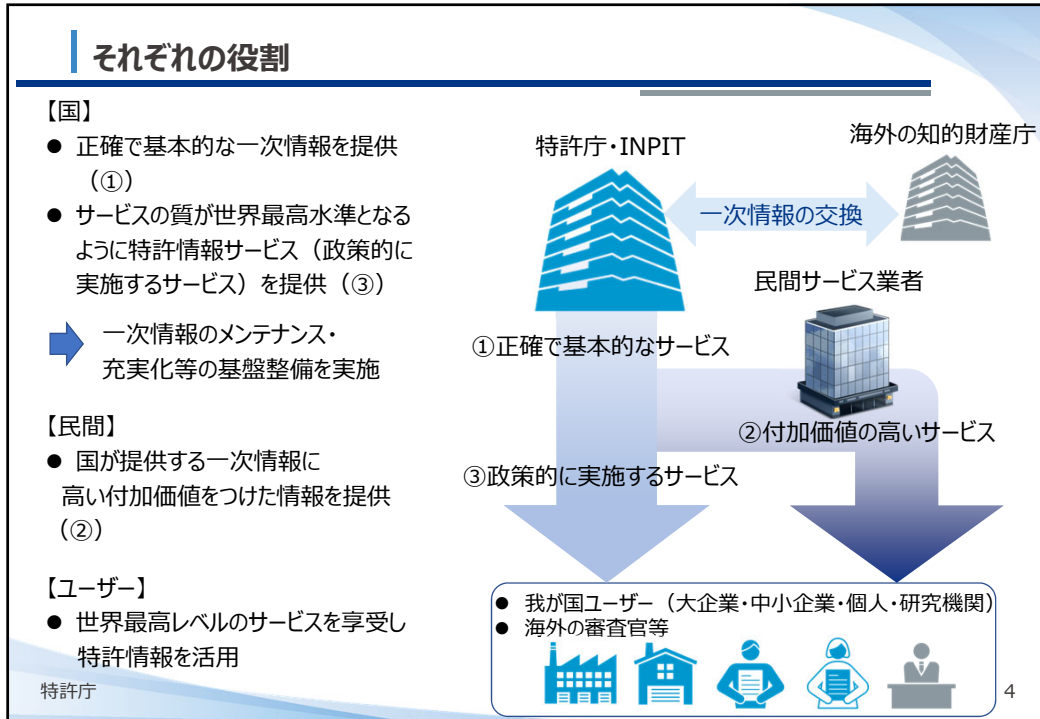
それぞれの役割

【国】
● 正確で基本的な一次情報を提供（①）
● サービスの質が世界最高水準となるように特許情報サービス（政策的に実施するサービス）を提供（③）

一次情報のメンテナンス・充実化等の基盤整備を実施

【民間】
● 国が提供する一次情報に高い付加価値をつけた情報を提供（②）

【ユーザー】
● 世界最高レベルのサービスを享受し特許情報を活用

特許庁・INPIT

海外の知的財産庁

一次情報の交換

民間サービス業者

①正確で基本的なサービス

②付加価値の高いサービス

③政策的に実施するサービス

● 我が国ユーザー（大企業・中小企業・個人・研究機関）
● 海外の審査官等

特許庁

4